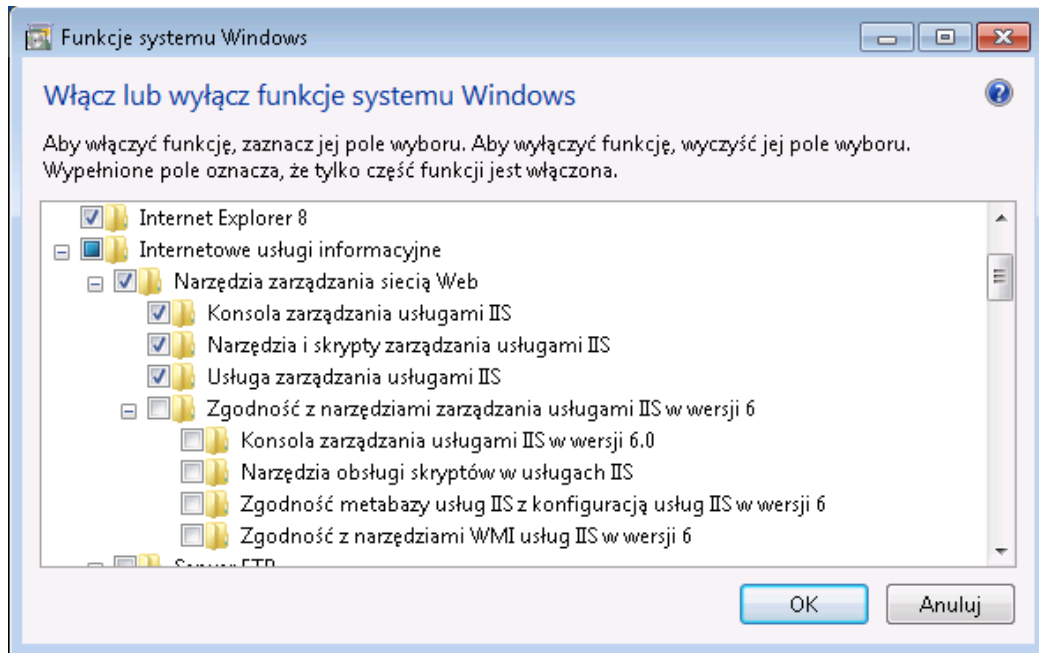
Funkcje systemu Windows

Włącz lub wyłącz funkcje systemu Windows

Aby włączyć funkcję, zaznacz jej pole wyboru. Aby wyłączyć funkcję, wyczyść jej pole wyboru. Wypełnione pole oznacza, że tylko część funkcji jest włączona.

Internet Explorer 8
Internetowe usługi informacyjne
Narzędzia zarządzania siecią Web
Konsola zarządzania usługami IIS
Narzędzia i skrypty zarządzania usługami IIS
Usługa zarządzania usługami IIS
Zgodność z narzędziami zarządzania usługami IIS w wersji 6
Konsola zarządzania usługami IIS w wersji 6.0
Narzędzia obsługi skryptów w usługach IIS
Zgodność metabazy usług IIS z konfiguracją usług IIS w wersji 6
Zgodność z narzędziami WMI usług IIS w wersji 6
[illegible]

OK
Anuluj